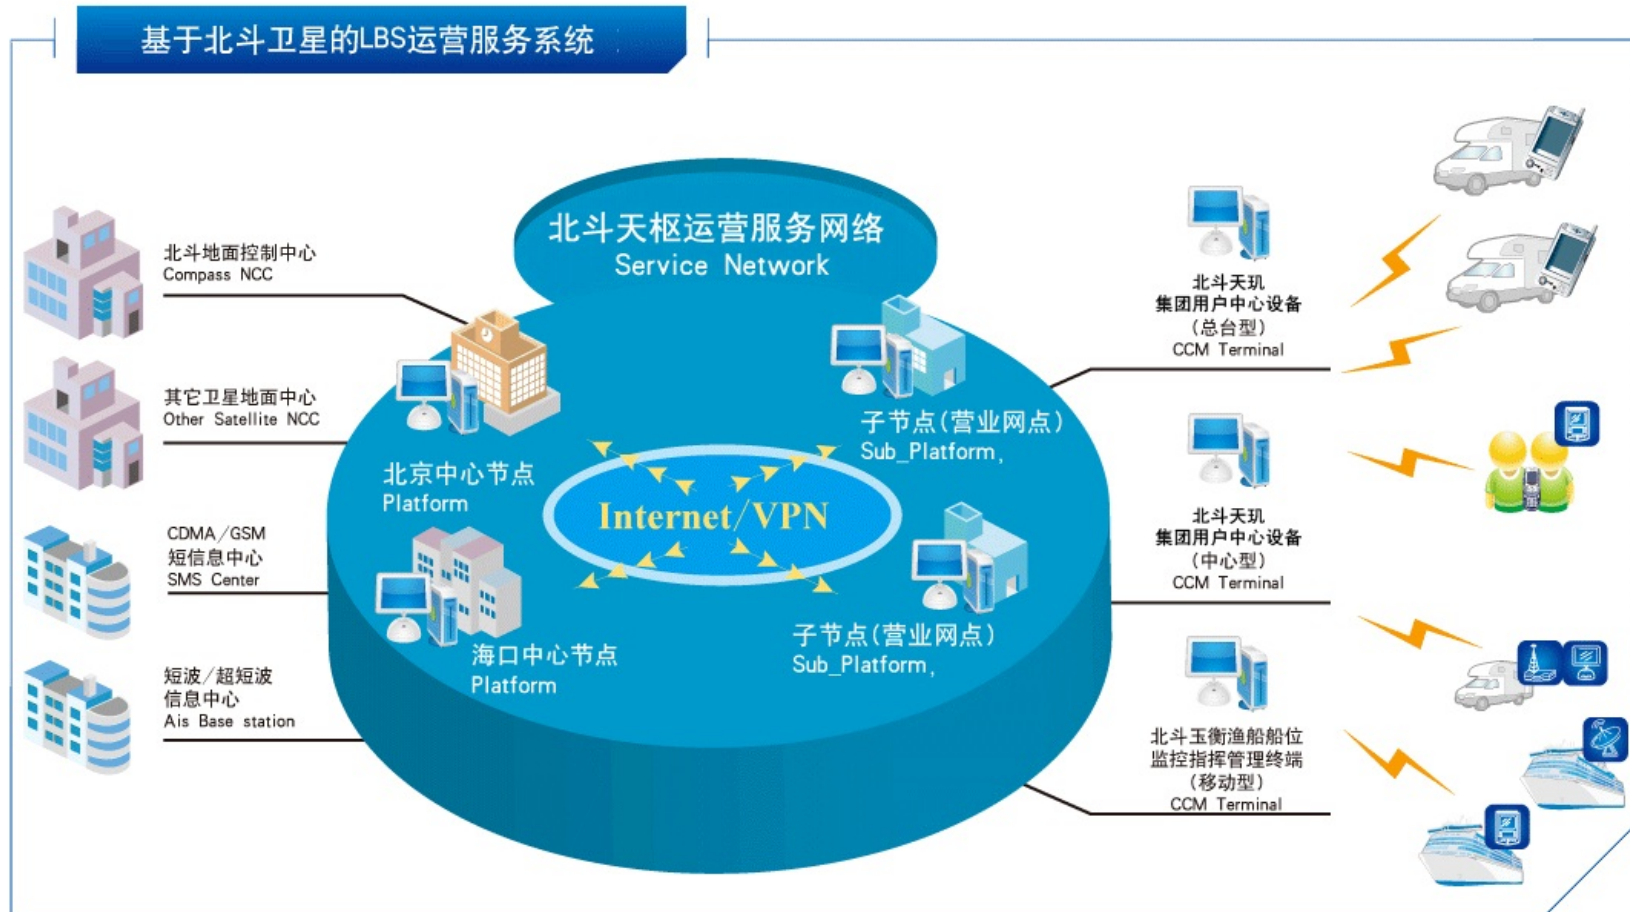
基于北斗卫星的LBS运营服务系统

北斗天枢运营服务网络
Service Network

北斗地面控制中心
Compass NCC

其它卫星地面中心
Other Satellite NCC

CDMA/GSM
短信息中心
SMS Center

短波/超短波
信息中心
Ais Base station

北京中心节点
Platform

子节点(营业网点)
Sub_Platform,

Internet/VPN

海口中心节点
Platform

子节点(营业网点)
Sub_Platform,

北斗天玑
集团用户中心设备
(总台型)
CCM Terminal

北斗天玑
集团用户中心设备
(中心型)
CCM Terminal

北斗玉衡渔船船位
监控指挥管理终端
(移动型)
CCM Terminal